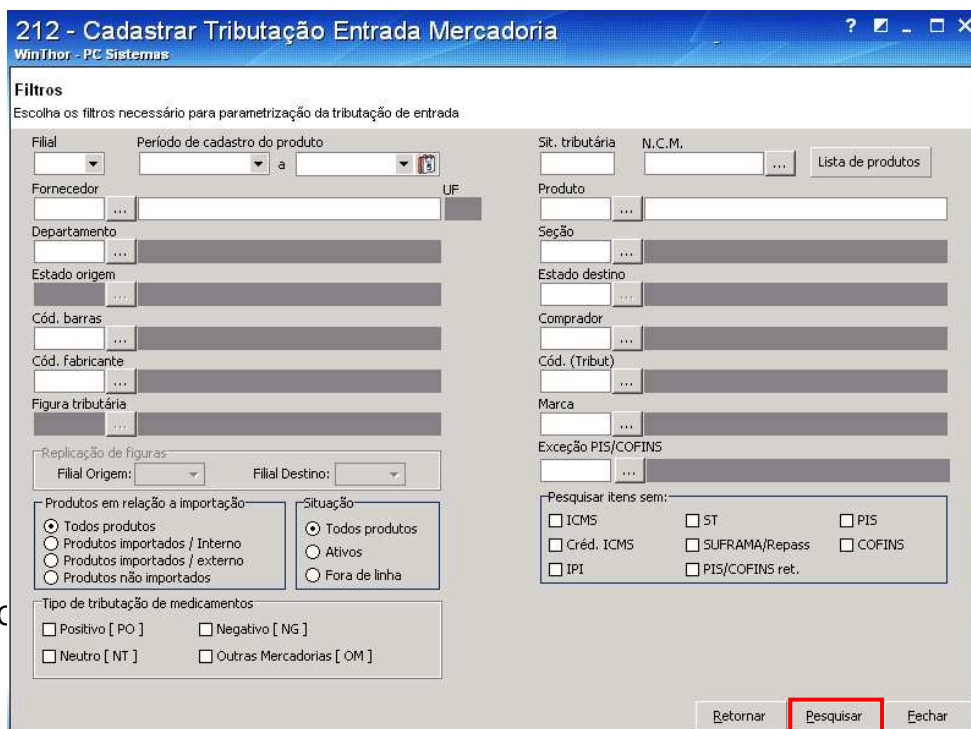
212 - Cadastrar Tributação Entrada Mercadoria
WinThor - PC Sistemas

? _ □ X

Filtros
Escolha os filtros necessário para parametrização da tributação de entrada

Filial
Período de cadastro do produto
a
Fornecedor
...
UF
Departamento
...
Estado origem
...
Cód. barras
...
Cód. fabricante
...
Figura tributária
...

Replicação de figuras
Filial Origem:
Filial Destino:

Produtos em relação a importação
Todos produtos
Produtos importados / Interno
Produtos importados / externo
Produtos não importados

Situação
Todos produtos
Ativos
Fora de linha

Tipo de tributação de medicamentos
Positivo [ PO ]
Negativo [ NG ]
Neutro [ NT ]
Outras Mercadorias [ OM ]

Sit. tributária
N.C.M.
...
Lista de produtos
Produto
...
Seção
...
Estado destino
...
Comprador
...
Cód. (Tribut)
...
Marca
...
Exceção PIS/COFINS
...

Pesquisar itens sem:
ICMS
ST
PIS
Créd. ICMS
SUFRAMA/Repass
COFINS
IPI
PIS/COFINS ret.

C

Retornar
Pesquisar
Fechar